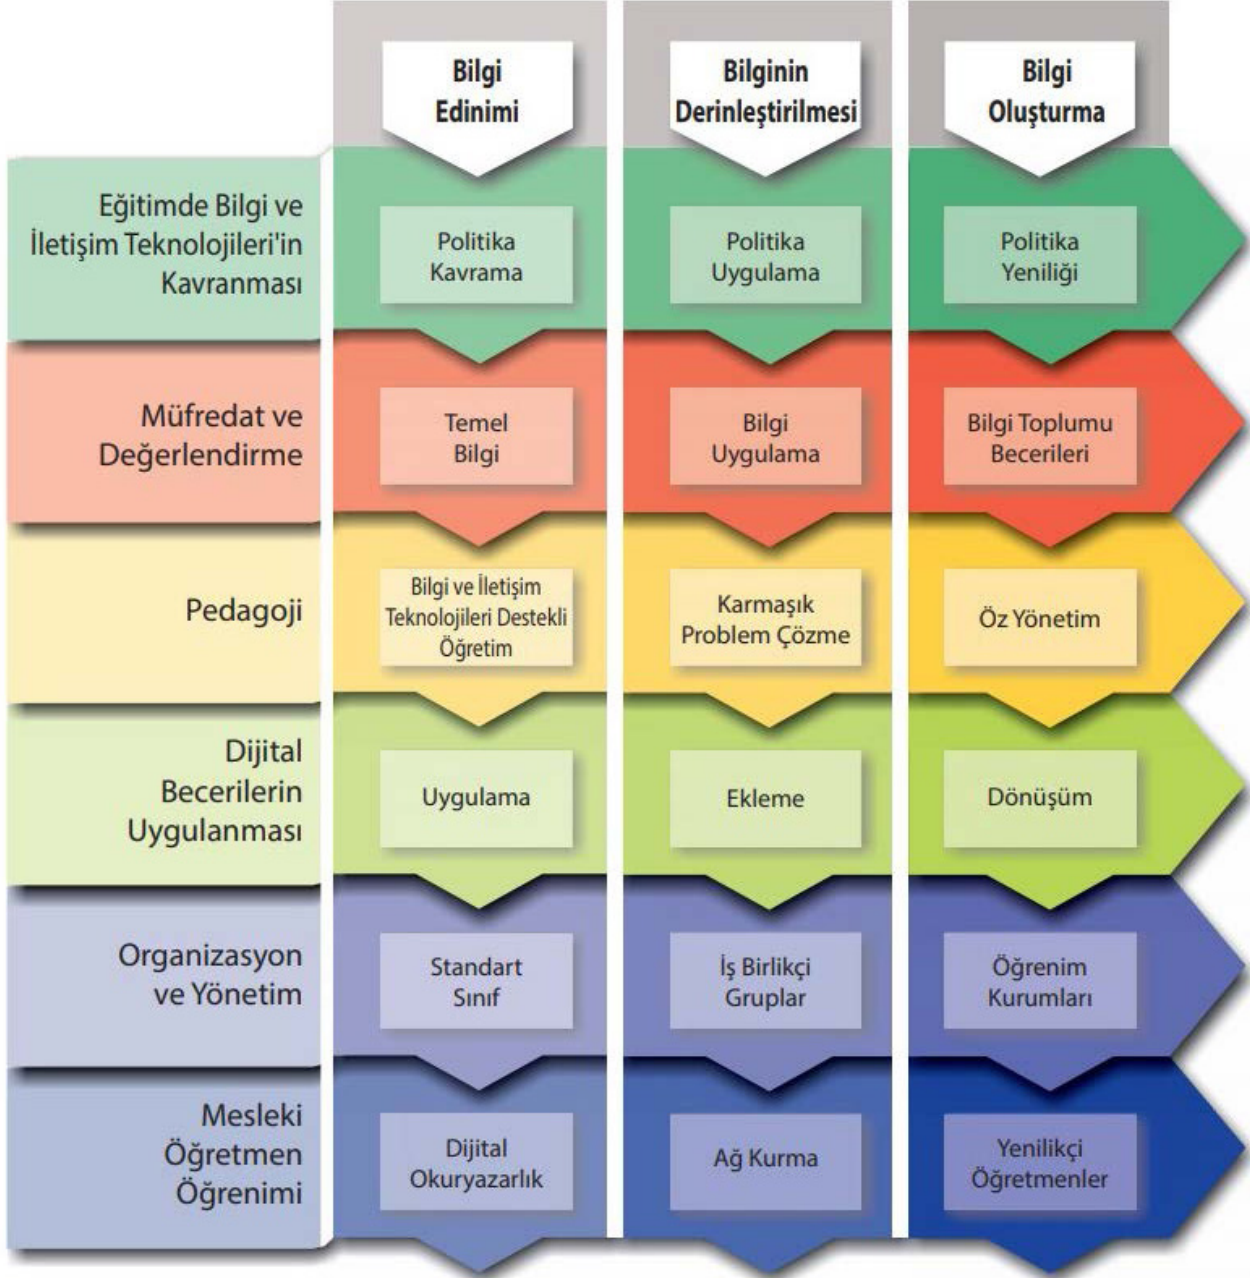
|  | Bilgi Edinimi | Bilginin Derinleştirilmesi | Bilgi Oluşturma |
|---|---|---|---|
| Eğitimde Bilgi ve İletişim Teknolojileri'in Kavranması | Politika Kavrama | Politika Uygulama | Politika Yeniliği |
| Müfredat ve Değerlendirme | Temel Bilgi | Bilgi Uygulama | Bilgi Toplumu Becerileri |
| Pedagoji | Bilgi ve İletişim Teknolojileri Destekli Öğretim | Karmaşık Problem Çözme | Öz Yönetim |
| Dijital Becerilerin Uygulanması | Uygulama | Ekleme | Dönüşüm |
| Organizasyon ve Yönetim | Standart Sınıf | İş Birlikçi Gruplar | Öğrenim Kurumları |
| Mesleki Öğretmen Öğrenimi | Dijital Okuryazarlık | Ağ Kurma | Yenilikçi Öğretmenler |